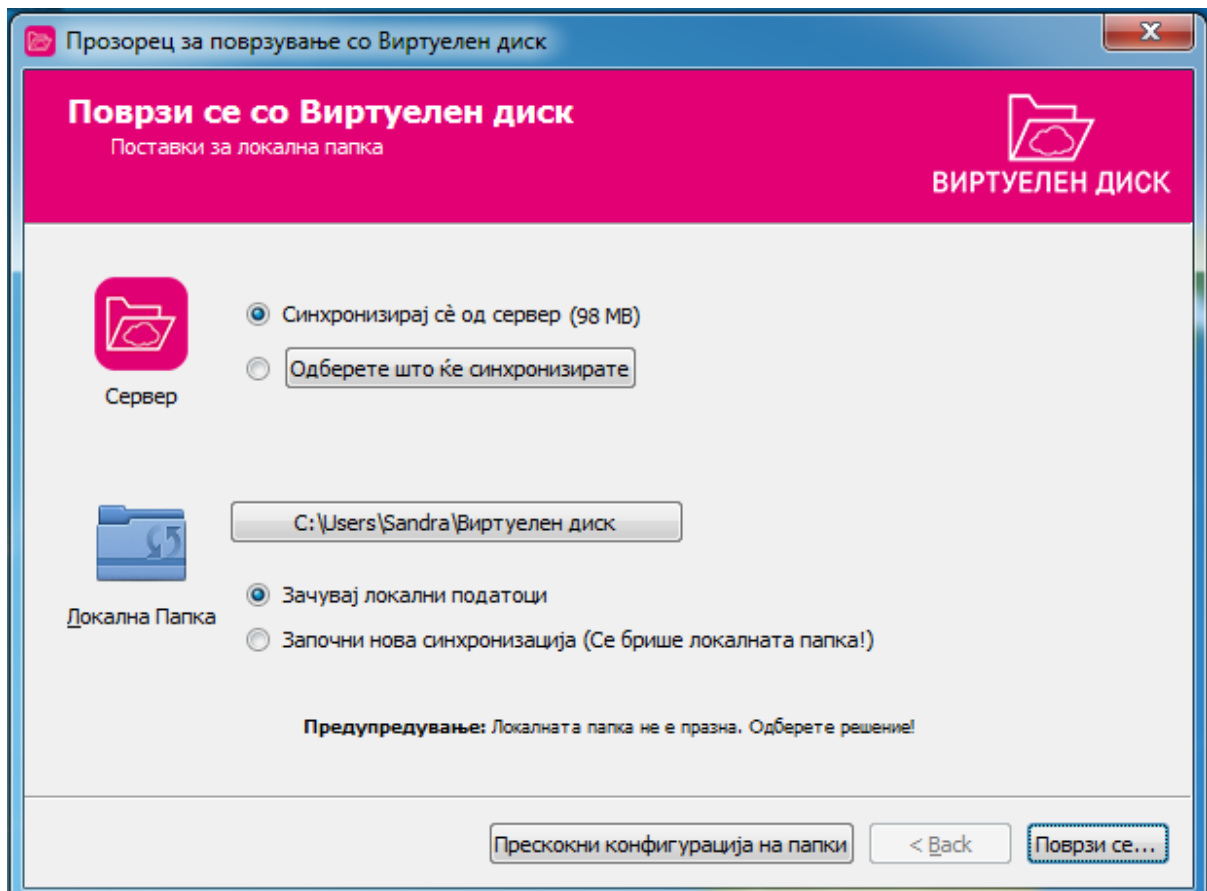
Прозорец за поврзување со Виртуелен диск

Поврзи се со Виртуелен диск
Поставки за локална папка

ВИРТУЕЛЕН ДИСК

Сервер

Синхронизирај сè од сервер (98 MB)

Одберете што ќе синхронизирате

C:\Users\Sandra\Виртуелен диск

Локална Папка

Зачувај локални податоци

Започни нова синхронизација (Се брише локалната папка!)

**Предупредување:** Локалната папка не е празна. Одберете решение!

Прескокни конфигурација на папки

< Back

Поврзи се...